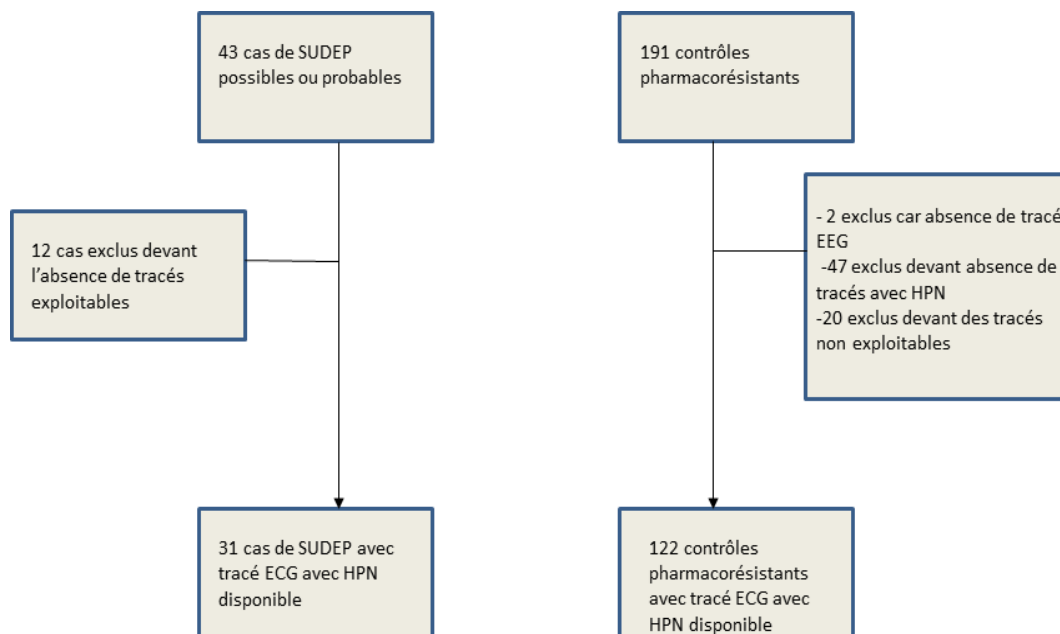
43 cas de SUDEP possibles ou probables

191 contrôles pharmacorésistants

12 cas exclus devant l'absence de tracés exploitables

- 2 exclus car absence de tracé EEG
-47 exclus devant absence de tracés avec HPN
-20 exclus devant des tracés non exploitables

31 cas de SUDEP avec tracé ECG avec HPN disponible

122 contrôles pharmacorésistants avec tracé ECG avec HPN disponible